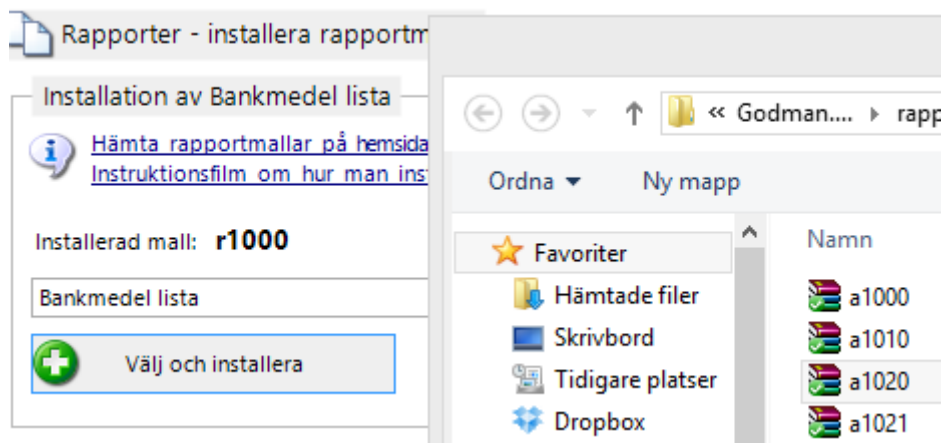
Rapporter - installera rapportm

Installation av Bankmedel lista

Hämta rapportmallar på hemsida
Instruktionsfilm om hur man ins

Installerad mall: r1000

Bankmedel lista

Välj och installera

« Godman.... ▸ rapp

Ordna ▾ Ny mapp

Favoriter
Hämtade filer
Skrivbord
Tidigare platser
Dropbox

Namn
a1000
a1010
a1020
a1021